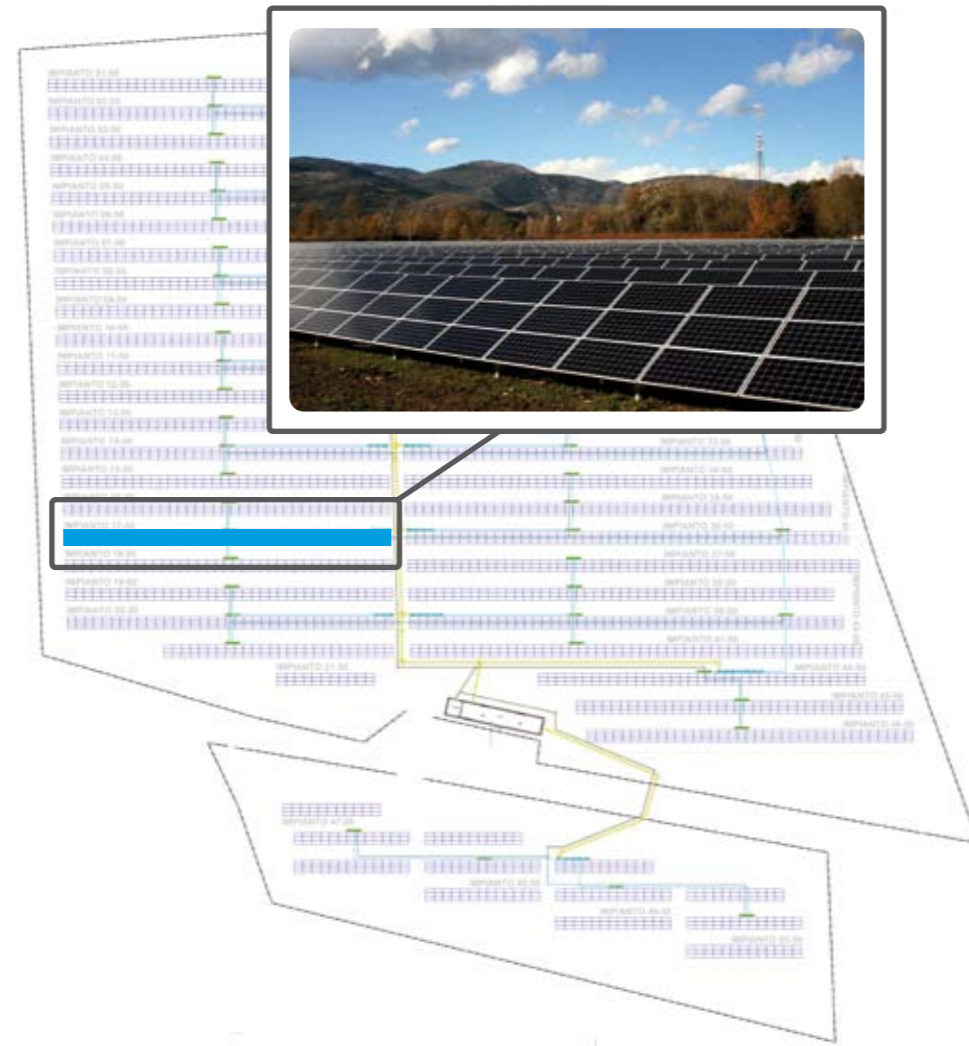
IMPIANTO 01.00
IMPIANTO 02.00
IMPIANTO 03.00
IMPIANTO 04.00
IMPIANTO 05.00
IMPIANTO 06.00
IMPIANTO 07.00
IMPIANTO 08.00
IMPIANTO 09.00
IMPIANTO 10.00
IMPIANTO 11.00
IMPIANTO 12.00
IMPIANTO 13.00
IMPIANTO 14.00
IMPIANTO 15.00
IMPIANTO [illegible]
IMPIANTO 17.00
IMPIANTO 18.00
IMPIANTO 19.00
IMPIANTO 20.00
IMPIANTO 21.00
IMPIANTO 33.00
IMPIANTO 34.00
IMPIANTO 35.00
IMPIANTO 36.00
IMPIANTO 37.00
IMPIANTO 38.00
IMPIANTO 39.00
IMPIANTO 41.00
IMPIANTO 44.00
IMPIANTO 45.00
IMPIANTO 46.00
IMPIANTO 47.00
IMPIANTO 48.00
IMPIANTO 49.00
IMPIANTO 50.00
IMPIANTO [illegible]
IMPIANTO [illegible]